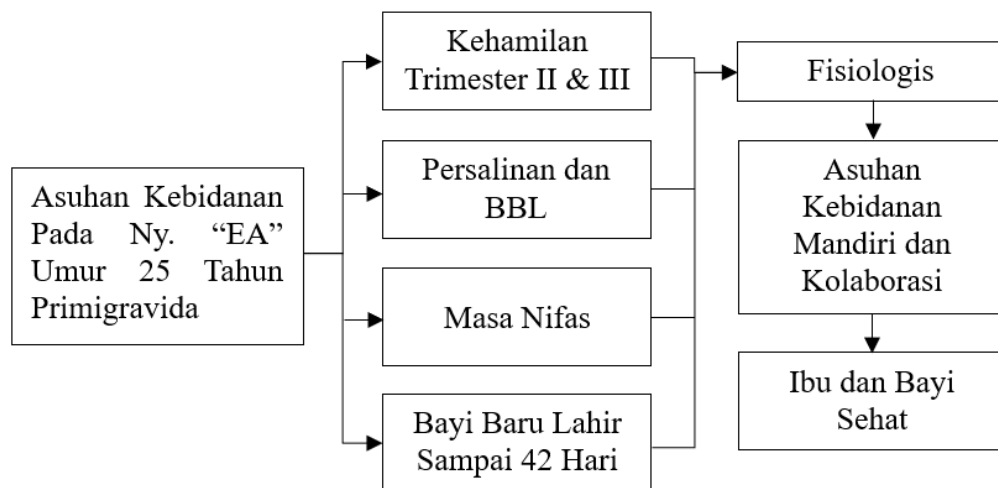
Asuhan Kebidanan Pada Ny. “EA” Umur 25 Tahun Primigravida

Kehamilan Trimester II & III

Persalinan dan BBL

Masa Nifas

Bayi Baru Lahir Sampai 42 Hari

Fisiologis

Asuhan Kebidanan Mandiri dan Kolaborasi

Ibu dan Bayi Sehat